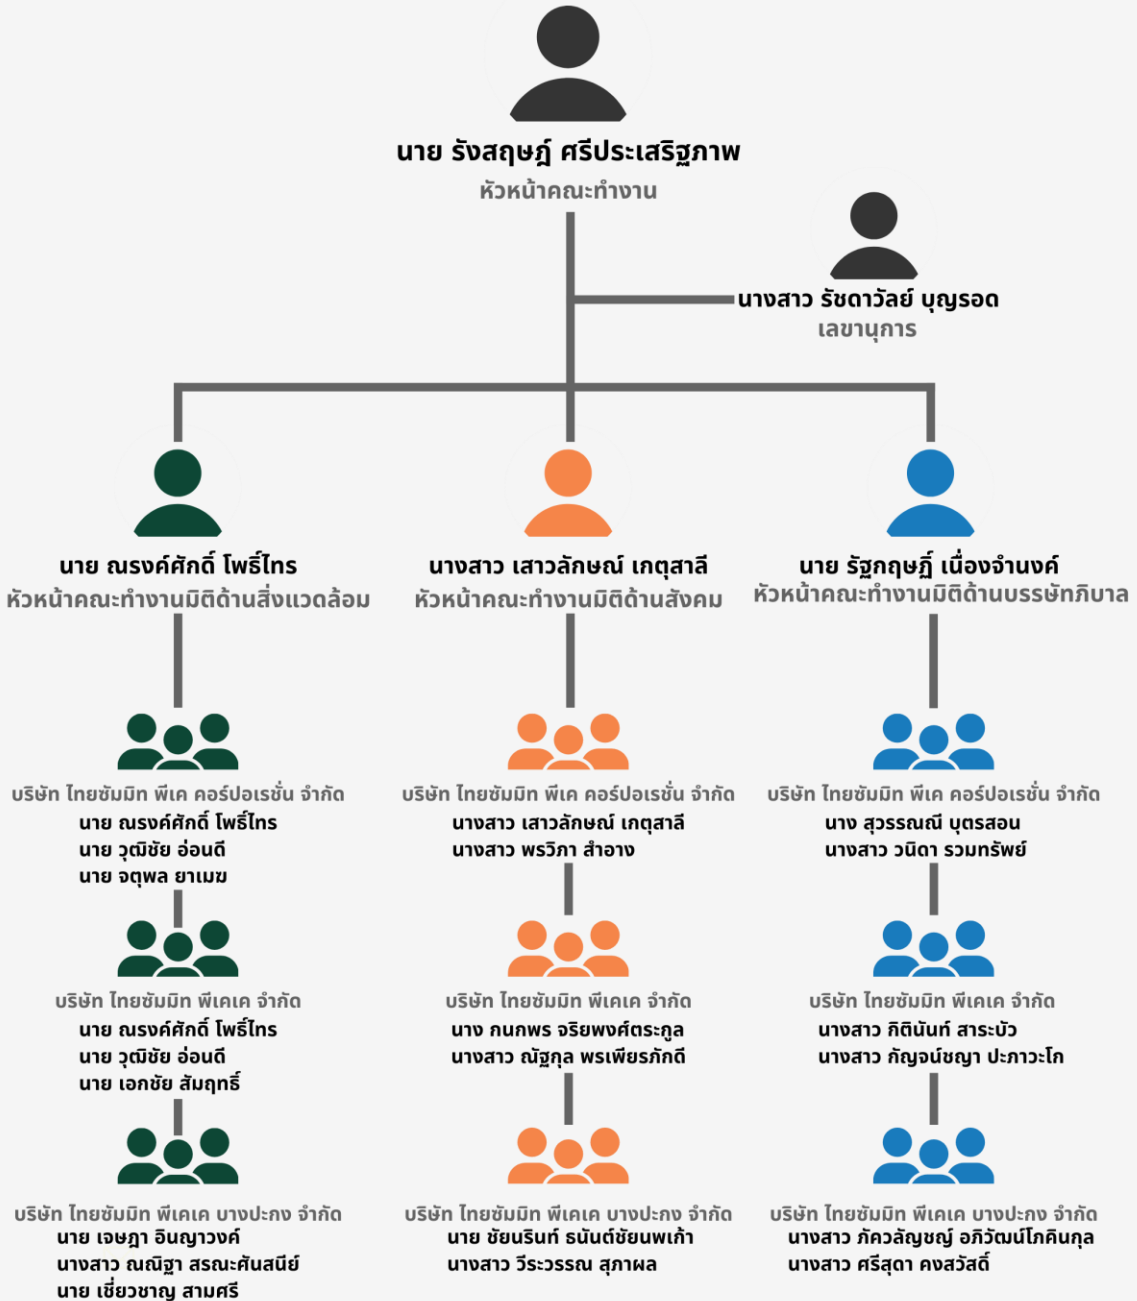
นาย รังสฤษฎ์ ศรีประเสริฐภาพ
หัวหน้าคณะทำงาน

นางสาว รัชดาวัลย์ บุญรอด
เลขานุการ

นาย ณรงค์ศักดิ์ โพธิ์ไทร
หัวหน้าคณะทำงานมิติด้านสิ่งแวดล้อม

นางสาว เสาวลักษณ์ เกตุสาลี
หัวหน้าคณะทำงานมิติด้านสังคม

นาย รัฐกฤษฎ์ เนื่องจำนงค์
หัวหน้าคณะทำงานมิติด้านบรรษัทภิบาล

บริษัท ไทยซัมมิท พีเค คอร์ปอเรชั่น จำกัด
นาย ณรงค์ศักดิ์ โพธิ์ไทร
นาย วุฒิชัย อ่อนดี
นาย จตุพล ยาเมฆ

บริษัท ไทยซัมมิท พีเคเค จำกัด
นาย ณรงค์ศักดิ์ โพธิ์ไทร
นาย วุฒิชัย อ่อนดี
นาย เอกชัย สัมฤทธิ์

บริษัท ไทยซัมมิท พีเคเค บางปะกง จำกัด
นาย เจษฎา อินญาวงค์
นางสาว ณณิฐา สรณะศันสนีย์
นาย เชี่ยวชาญ สามศรี

บริษัท ไทยซัมมิท พีเค คอร์ปอเรชั่น จำกัด
นางสาว เสาวลักษณ์ เกตุสาลี
นางสาว พรวิภา สำอาง

บริษัท ไทยซัมมิท พีเคเค จำกัด
นาง กนกพร จริยพงศ์ตระกูล
นางสาว ณัฐกุล พรเพียรภักดี

บริษัท ไทยซัมมิท พีเคเค บางปะกง จำกัด
นาย ชัยนรินท์ ธนันต์ชัยนพเก้า
นางสาว วีระวรรณ สุภาผล

บริษัท ไทยซัมมิท พีเค คอร์ปอเรชั่น จำกัด
นาง สุวรรณณี บุตรสอน
นางสาว วนิดา รวมทรัพย์

บริษัท ไทยซัมมิท พีเคเค จำกัด
นางสาว กิตินันท์ สาระบัว
นางสาว กัญจน์ชญา ปะภาวะโก

บริษัท ไทยซัมมิท พีเคเค บางปะกง จำกัด
นางสาว ภัควลัญชญ์ อภิวัฒน์โภคินกุล
นางสาว ศรีสุดา คงสวัสดิ์